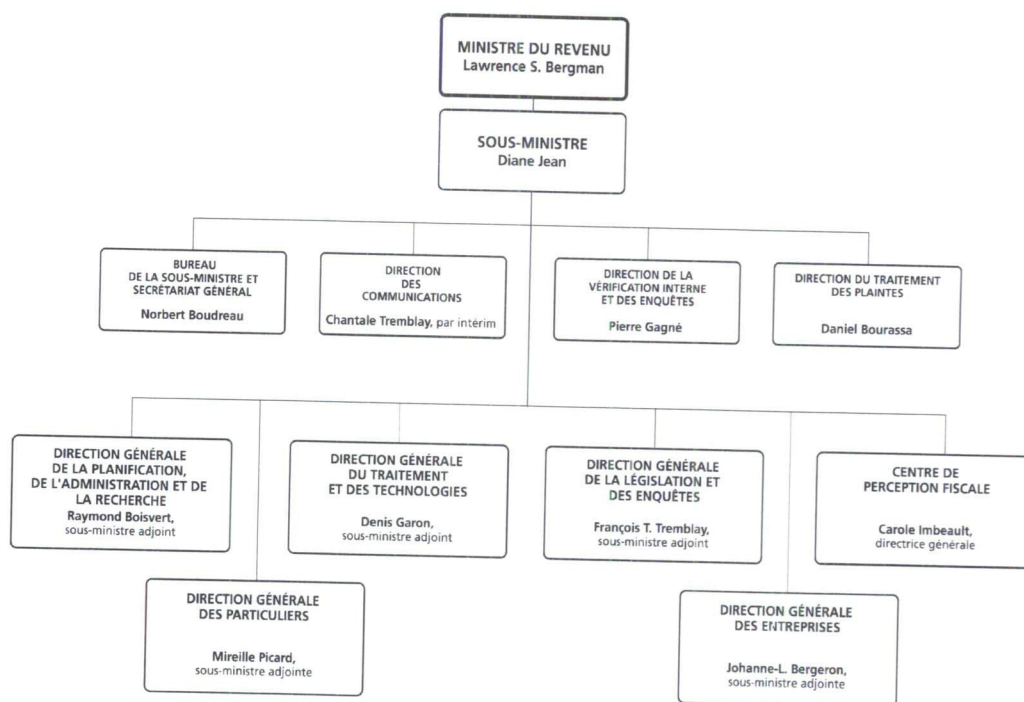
MINISTRE DU REVENU
Lawrence S. Bergman

SOUS-MINISTRE
Diane Jean

BUREAU
DE LA SOUS-MINISTRE ET
SECRÉTARIAT GÉNÉRAL
Norbert Boudreau

DIRECTION
DES
COMMUNICATIONS
Chantale Tremblay, par intérim

DIRECTION DE LA
VÉRIFICATION INTERNE
ET DES ENQUÊTES
Pierre Gagné

DIRECTION DU TRAITEMENT
DES PLAINTES
Daniel Bourassa

DIRECTION GÉNÉRALE
DE LA PLANIFICATION,
DE L'ADMINISTRATION ET DE
LA RECHERCHE
Raymond Boisvert,
sous-ministre adjoint

DIRECTION GÉNÉRALE
DU TRAITEMENT
ET DES TECHNOLOGIES
Denis Garon,
sous-ministre adjoint

DIRECTION GÉNÉRALE
DE LA LÉGISLATION ET
DES ENQUÊTES
François T. Tremblay,
sous-ministre adjoint

CENTRE DE
PERCEPTION FISCALE
Carole Imbeault,
directrice générale

DIRECTION GÉNÉRALE
DES PARTICULIERS
Mireille Picard,
sous-ministre adjointe

DIRECTION GÉNÉRALE
DES ENTREPRISES
Johanne-L. Bergeron,
sous-ministre adjointe